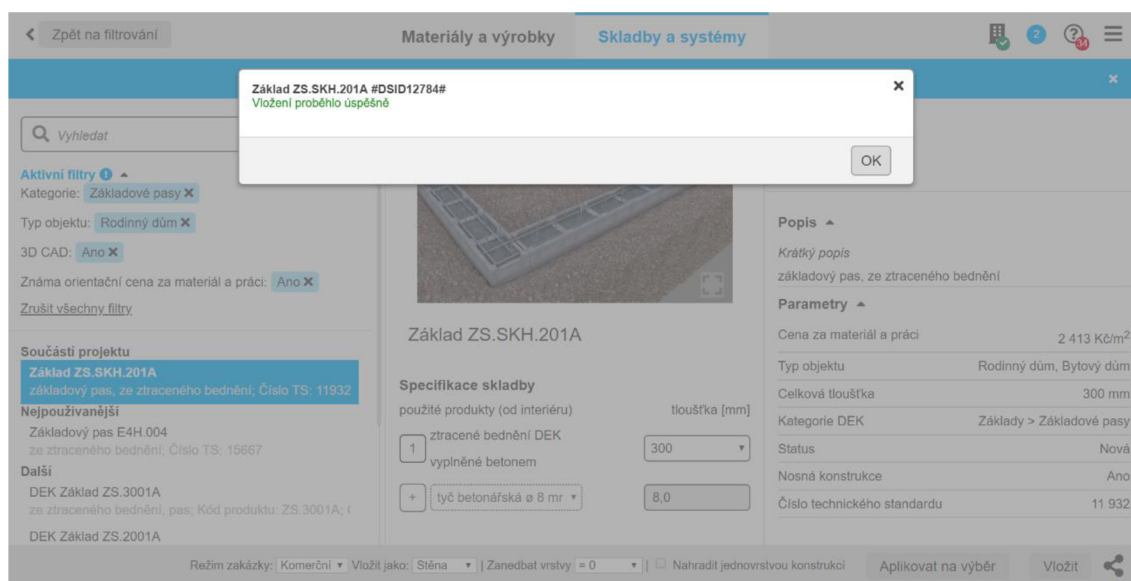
Zpět na filtrování

Materiály a výrobky

Skladby a systémy

2

34

Základ ZS.SKH.201A #DSID12784#
Vložení proběhlo úspěšně

OK

Vyhledat

Aktivní filtry

Kategorie: Základové pasy

Typ objektu: Rodinný dům

3D CAD: Ano

Známa orientační cena za materiál a práci: Ano

Zrušit všechny filtry

Součásti projektu

Základ ZS.SKH.201A
základový pas, ze ztraceného bednění; Číslo TS: 11932

Nejpoužívanější

Základový pas E4H.004
ze ztraceného bednění; Číslo TS: 15667

Další

DEK Základ ZS.3001A
ze ztraceného bednění, pas; Kód produktu: ZS.3001A; (

DEK Základ ZS.2001A

Základ ZS.SKH.201A

Specifikace skladby

použité produkty (od interiéru)

tloušťka [mm]

1 ztracené bednění DEK vyplněné betonem

300

+ tyč betonářská ø 8 mr

8,0

Popis

Krátký popis

základový pas, ze ztraceného bednění

Parametry

| | |
|---|---|
| Cena za materiál a práci | 2 413 Kč/m$^2$ |
| Typ objektu | Rodinný dům, Bytový dům |
| Celková tloušťka | 300 mm |
| Kategorie DEK | Základy > Základové pasy |
| Status | Nová |
| Nosná konstrukce | Ano |
| Číslo technického standardu | 11 932 |

Režim zakázky: Komerční | Vložit jako: Stěna | Zanedbat vrstvy = 0 | Nahradit jednovrstvou konstrukcí

Aplikovat na výběr

Vložit